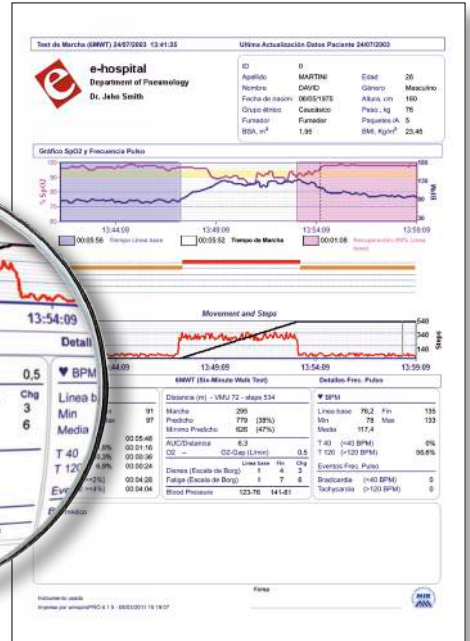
Test de Marcha (6MWT) 24/07/2003 13:41:35

Ultima Actualización Datos Paciente 24/07/2003

e-hospital
Department of Pneumology
Dr. John Smith

| ID | 0 | | |
|---|---|---|---|
| Apellido | MARTINI | Edad | 28 |
| Nombre | DAVID | Género | Masculino |
| Fecha de nacim. | 06/05/1975 | Altura, cm | 160 |
| Grupo étnico | Caucásico | Peso, kg | 78 |
| Fumador | Fumador | Paquetes/A | 5 |
| BSA, m² | 1,95 | BMI, Kg/m² | 23,46 |

Gráfico SpO2 y Frecuencia Pulso

% SpO2

BPM

13:44:09 13:49:09 13:54:09 13:59:09

00:05:56 Tiempo Linea base
00:05:52 Tiempo de Marcha
00:01:08 Recuperación (90% Linea base)

Movement and Steps

Steps

13:44:09 13:49:09 13:54:09 13:59:09

13:54:09

Detail

0,5

Chg
3
6

♥ BPM
Linea b
Min
Media

T 40
T 120

Eve

6MWT (Six-Minute Walk Test)

91
97

00:05:46
00:01:16
00:00:30
00:00:26
00:04:04

| Distancia (m) - VMU 72 - steps 534 | | |
|---|---|---|
| Marcha | 295 | |
| Predicho | 770 | (38%) |
| Mínimo Predicho | 626 | (47%) |
| AUC/Distancia | 6,3 | |
| O2 | – | O2-Gap (L/min) 0,5 |

| | Linea base | Fin | Chg |
|---|---|---|---|
| Disnea (Escala de Borg) | 1 | 4 | 3 |
| Fatiga (Escala de Borg) | 1 | 7 | 6 |
| Blood Pressure | 123-76 | 141-81 | |

Detalles Frec. Pulso

♥ BPM

| Linea base | 78,2 | Fin | 135 |
|---|---|---|---|
| Min | 78 | Max | 133 |
| Media | 117,4 | | |
| T 40 | (<40 BPM) | | 0% |
| T 120 | (>120 BPM) | | 56,6% |

Eventos Frec. Pulso

| Bradicardia | (<40 BPM) | 0 |
|---|---|---|
| Tachycardia | (>120 BPM) | 0 |

Firma

Instrumento usado
Impreso por winspiroPRO 4.1.5 - 06/03/2011 15:18:07

MIR